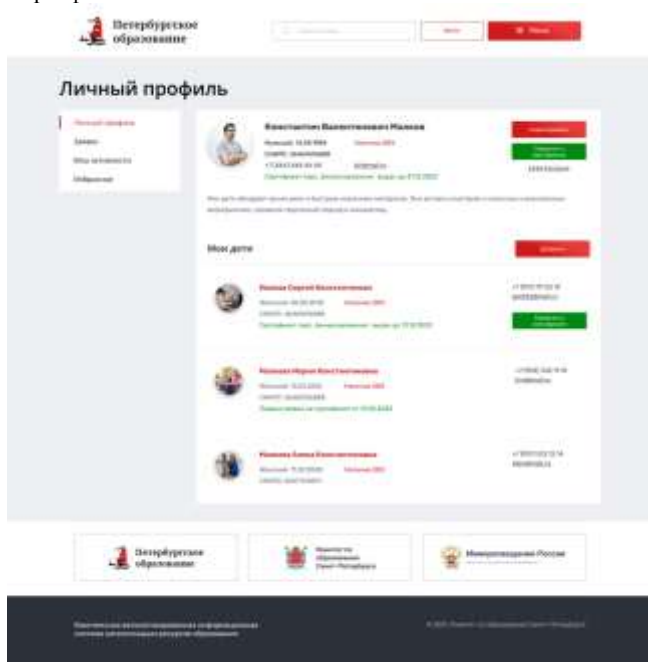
Петербургское образование

Войти

Поиск

Личный профиль

Личный профиль

Заявки

Мои активности

Избранное

Константин Валентинович Малков

Рождение: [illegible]

Снилс: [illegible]

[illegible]

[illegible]

Мои дети

Добавить

Малков Сергей Константинович

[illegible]

Малкова Мария Константиновна

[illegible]

Малкова Алина Константиновна

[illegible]

Петербургское образование

Комитет по образованию Санкт-Петербурга

Минпросвещения России

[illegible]

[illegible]